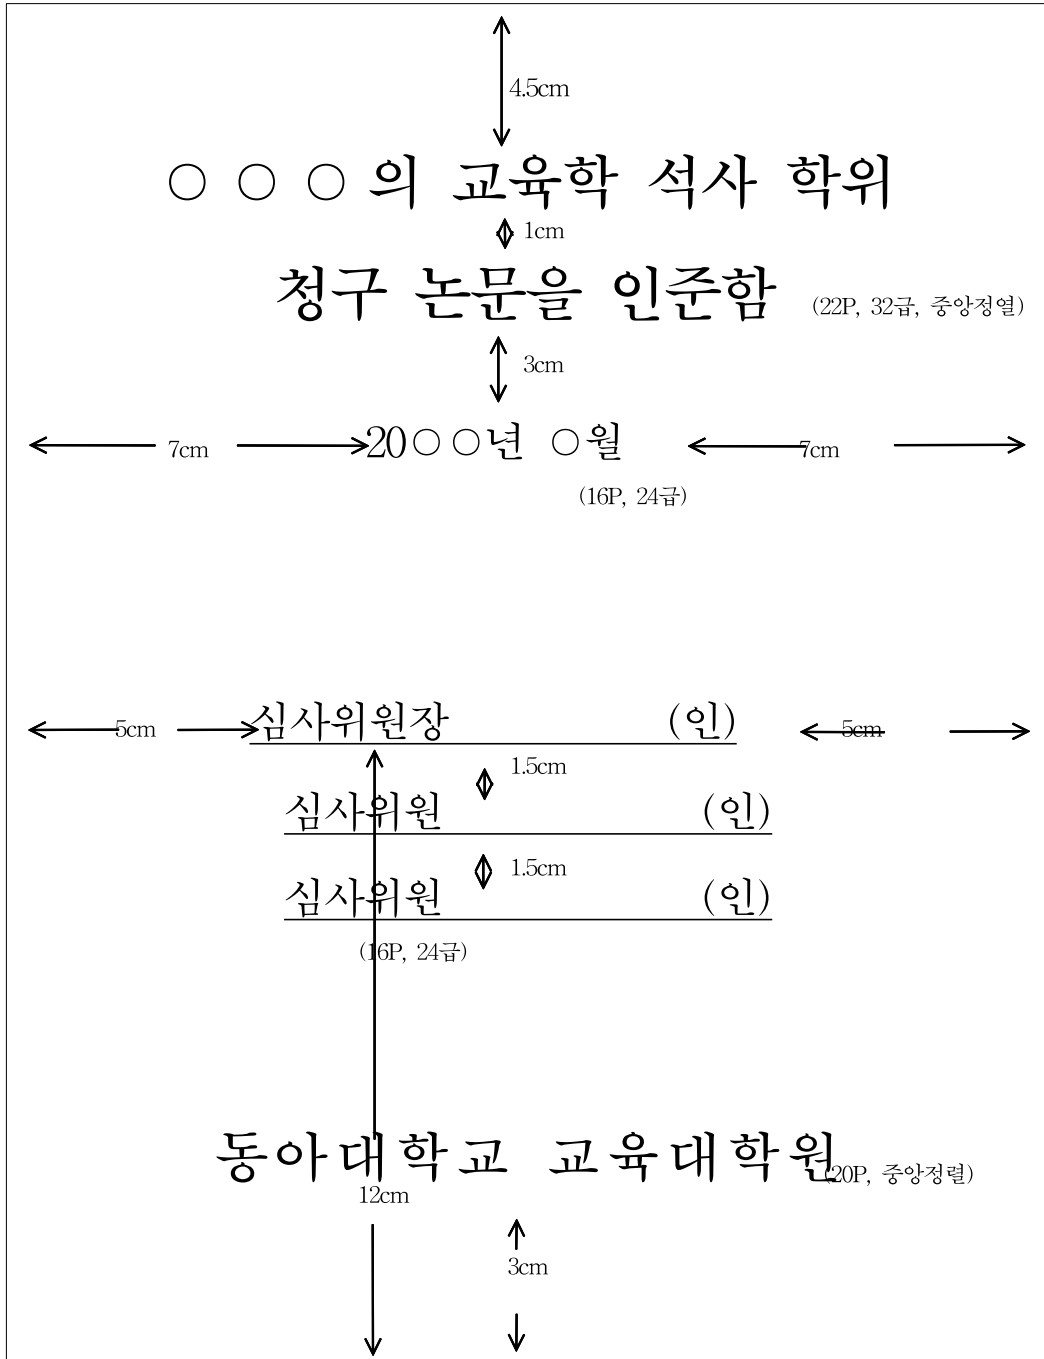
4.5cm

○ ○ ○ 의 교육학 석사 학위

1cm

청구 논문을 인준함 (22P, 32급, 중앙정열)

3cm

7cm 20○○년 ○월 7cm

(16P, 24급)

5cm 심사위원장 (인) 5cm

1.5cm

심사위원 (인)

1.5cm

심사위원 (인)

(16P, 24급)

동아대학교 교육대학원(20P, 중앙정렬)

12cm

3cm